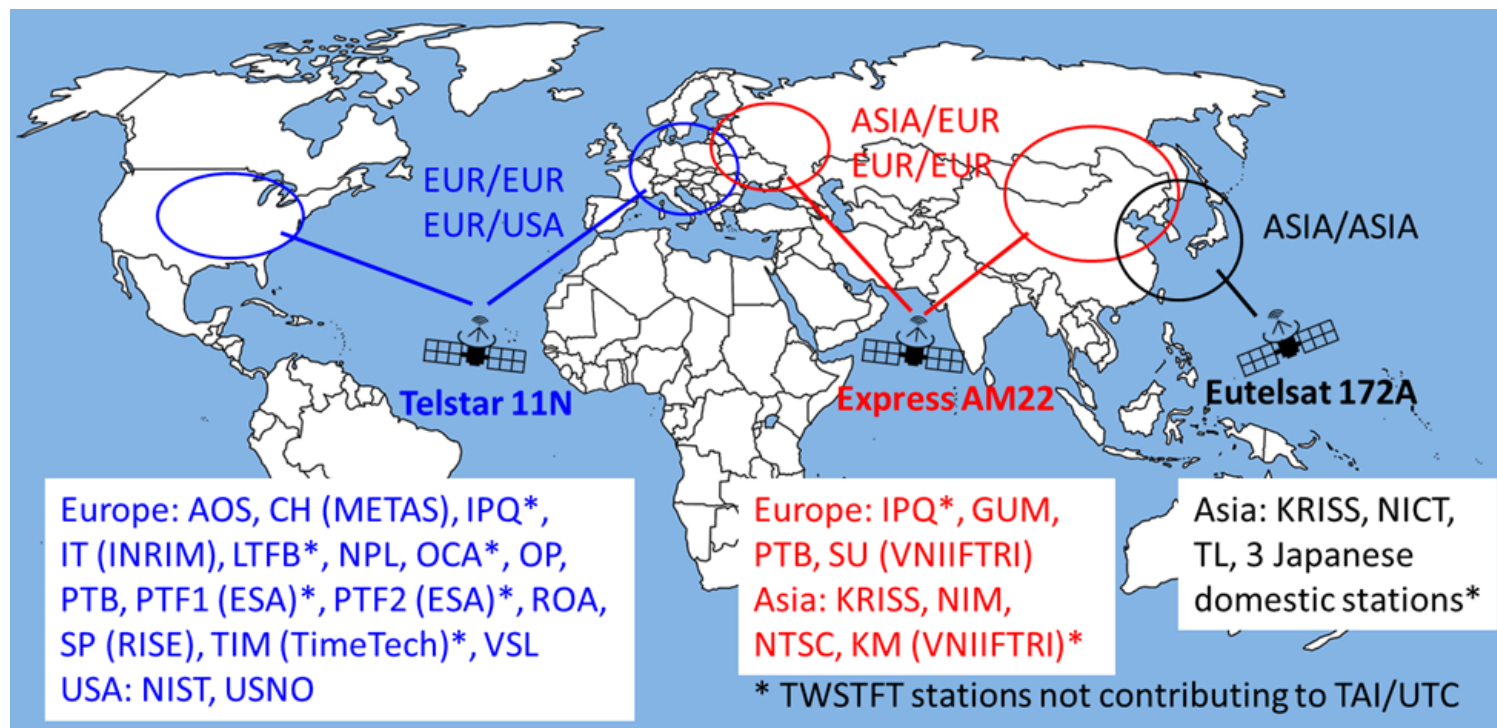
EUR/EUR
EUR/USA

ASIA/EUR
EUR/EUR

ASIA/ASIA

Telstar 11N

Express AM22

Eutelsat 172A

Europe: AOS, CH (METAS), IPQ*, IT (INRIM), LTFB*, NPL, OCA*, OP, PTB, PTF1 (ESA)*, PTF2 (ESA)*, ROA, SP (RISE), TIM (TimeTech)*, VSL
USA: NIST, USNO

Europe: IPQ*, GUM, PTB, SU (VNIIFTRI)
Asia: KRISS, NIM, NTSC, KM (VNIIFTRI)*

Asia: KRISS, NICT, TL, 3 Japanese domestic stations*

* TWSTFT stations not contributing to TAI/UTC